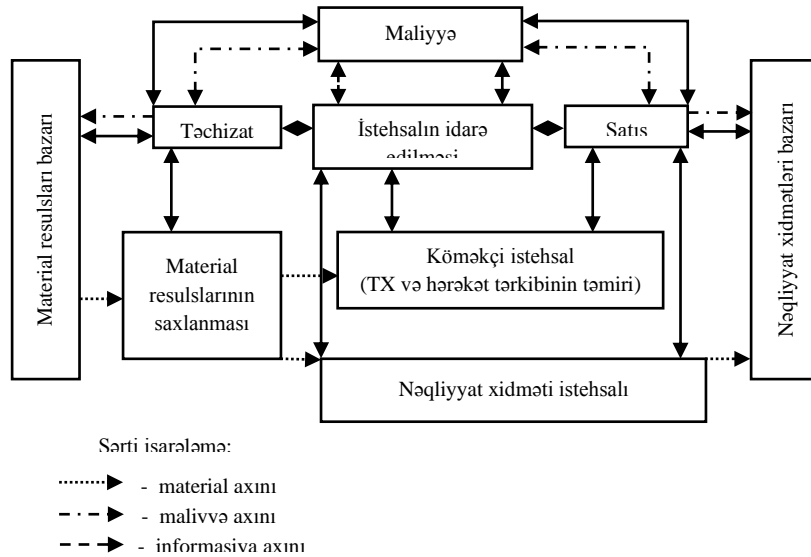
Maliyyə

Material resulsları bazarı

Təchizat

İstehsalın idarə edilməsi

Satış

Nəqliyyat xidmətləri bazarı

Material resulslarının saxlanması

Köməkçi istehsal
(TX və hərəkət tərkibinin təmiri)

Nəqliyyat xidməti istehsalı

Şərti işarələmə:

- material axını

- maliyyə axını

- informasiya axını